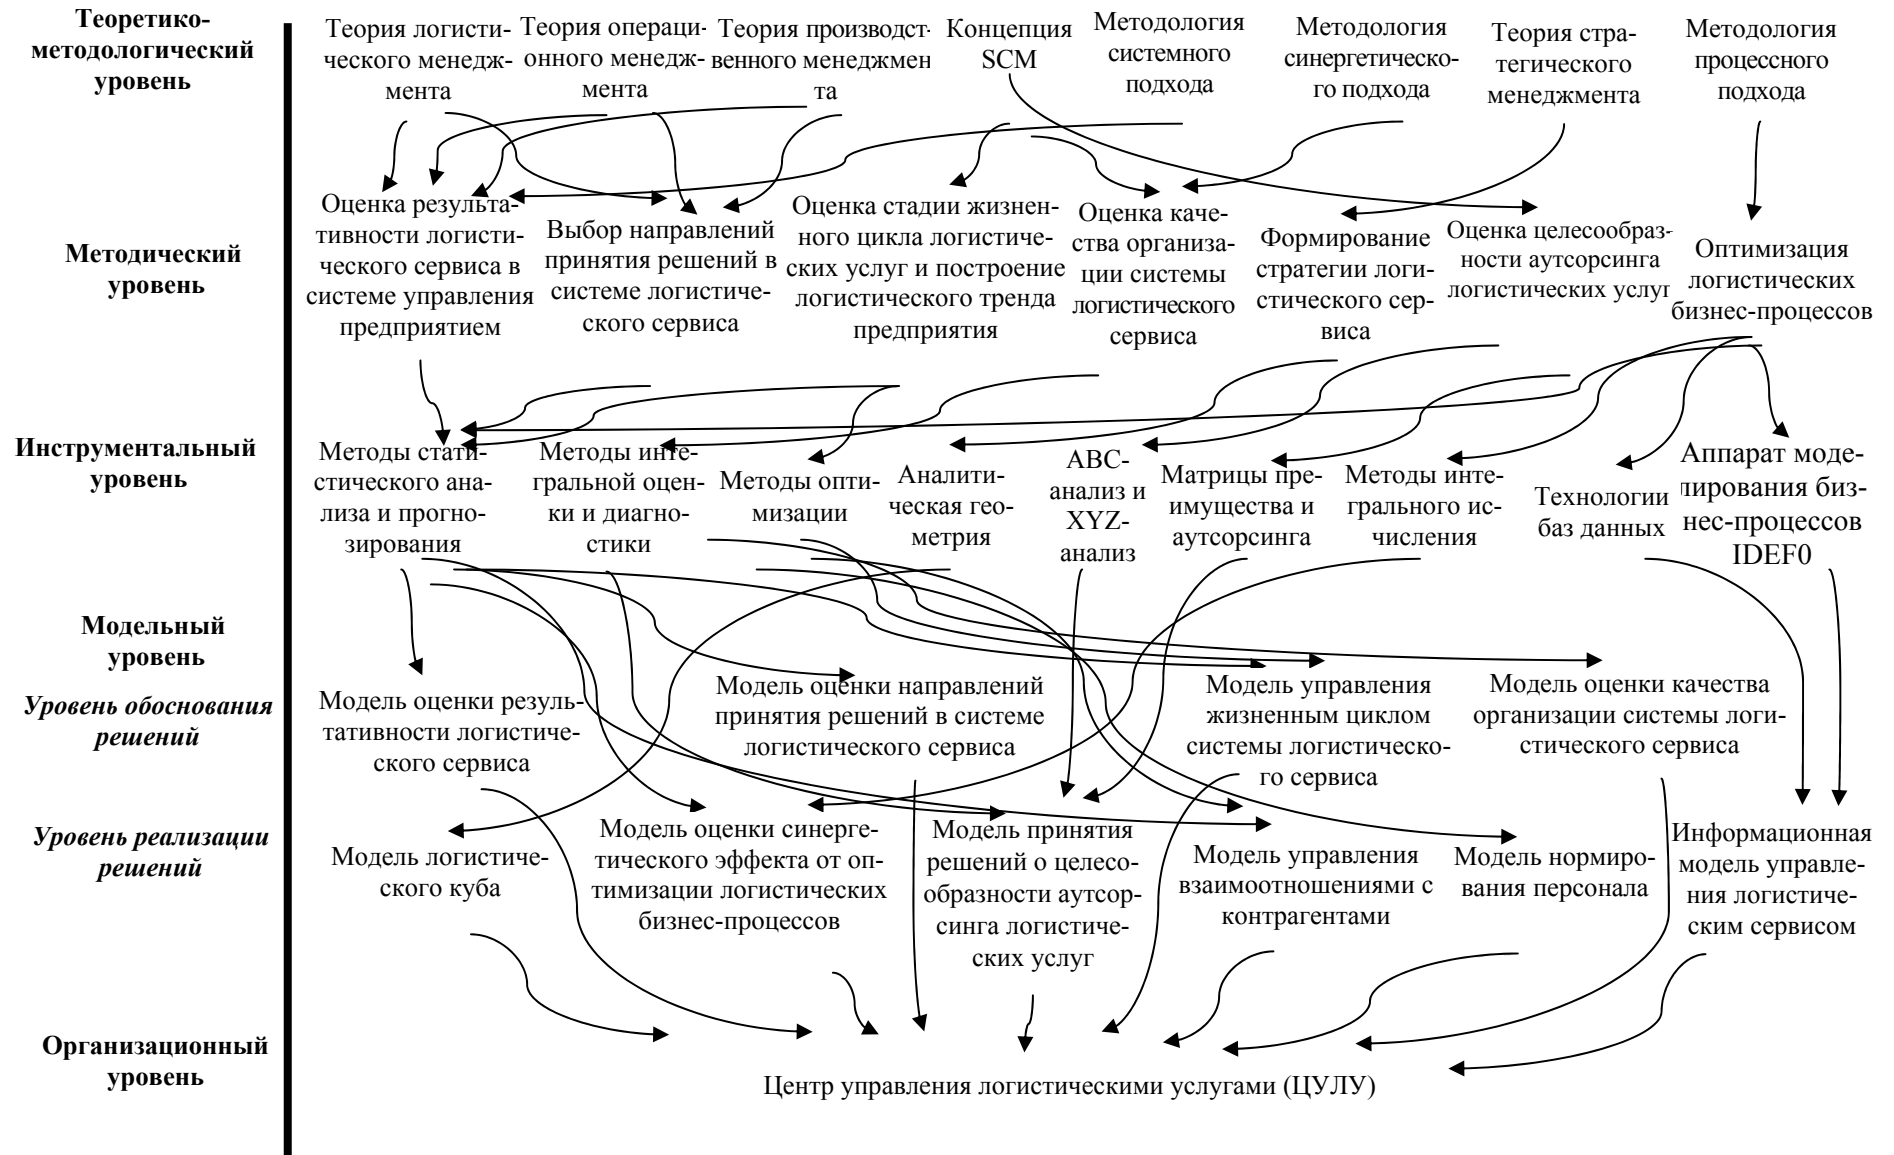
Теоретико-методологический уровень

Теория логистического менеджмента
Теория операционного менеджмента
Теория производственного менеджмента
Концепция SCM
Методология системного подхода
Методология синергетического подхода
Теория стратегического менеджмента
Методология процессного подхода

Методический уровень

Оценка результативности логистического сервиса в системе управления предприятием
Выбор направлений принятия решений в системе логистического сервиса
Оценка стадии жизненного цикла логистических услуг и построение логистического тренда предприятия
Оценка качества организации системы логистического сервиса
Формирование стратегии логистического сервиса
Оценка целесообразности аутсорсинга логистических услуг
Оптимизация логистических бизнес-процессов

Инструментальный уровень

Методы статистического анализа и прогнозирования
Методы интегральной оценки и диагностики
Методы оптимизации
Аналитическая геометрия
ABC-анализ и XYZ-анализ
Матрицы преимущества и аутсорсинга
Методы интегрального исчисления
Технологии баз данных
Аппарат моделирования бизнес-процессов IDEF0

Модельный уровень

Уровень обоснования решений

Модель оценки результативности логистического сервиса
Модель оценки направлений принятия решений в системе логистического сервиса
Модель управления жизненным циклом системы логистического сервиса
Модель оценки качества организации системы логистического сервиса

Уровень реализации решений

Модель логистического куба
Модель оценки синергетического эффекта от оптимизации логистических бизнес-процессов
Модель принятия решений о целесообразности аутсорсинга логистических услуг
Модель управления взаимоотношениями с контрагентами
Модель нормирования персонала
Информационная модель управления логистическим сервисом

Организационный уровень

Центр управления логистическими услугами (ЦУЛУ)